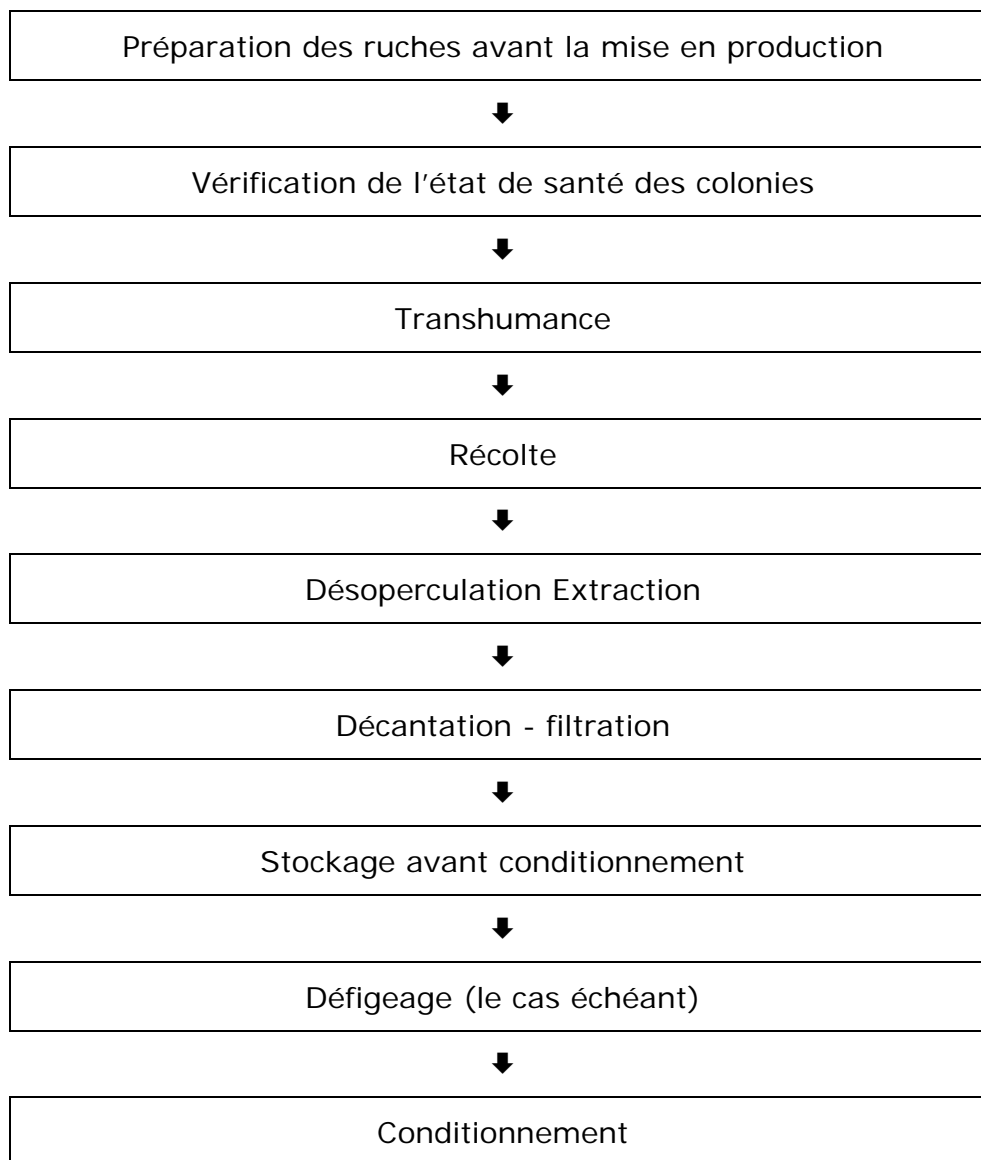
Préparation des ruches avant la mise en production

Vérification de l'état de santé des colonies

Transhumance

Récolte

Désoperculation Extraction

Décantation - filtration

Stockage avant conditionnement

Défigeage (le cas échéant)

Conditionnement